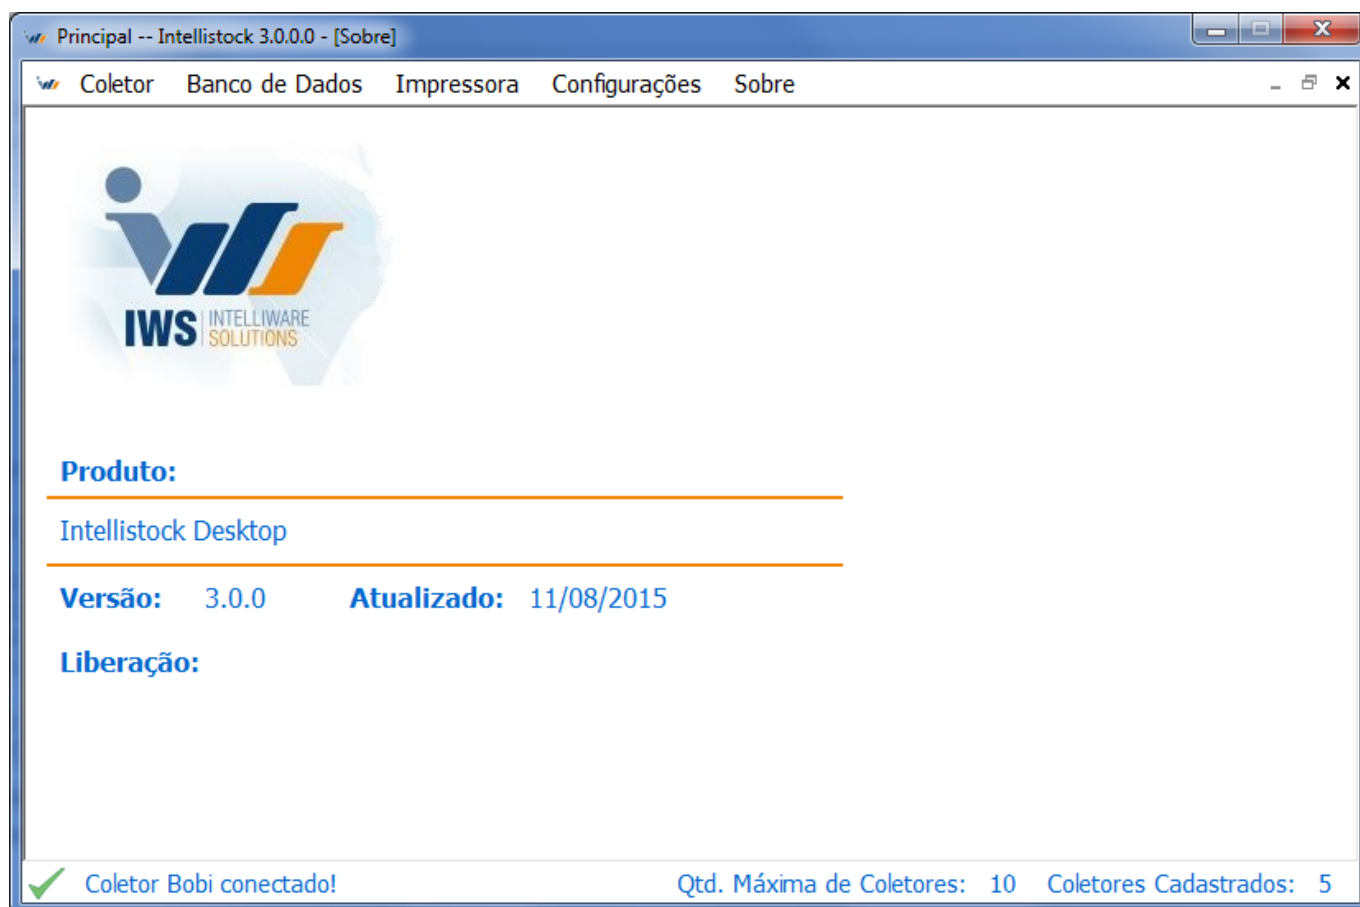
Principal -- Intellistock 3.0.0.0 - [Sobre]

Coletor Banco de Dados Impressora Configurações Sobre

IWS INTELLIWARE SOLUTIONS

Produto:

Intellistock Desktop

Versão: 3.0.0 Atualizado: 11/08/2015

Liberação:

Coletor Bobi conectado! Qtd. Máxima de Coletores: 10 Coletores Cadastrados: 5